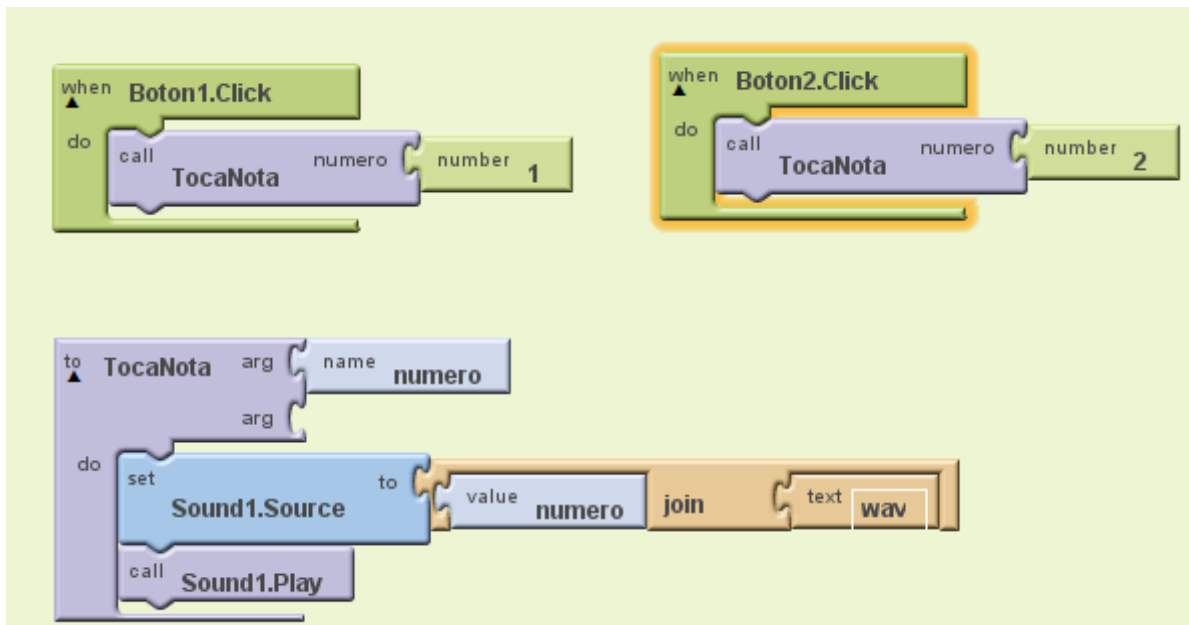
when Boton1.Click
do call TocaNota numero number 1

when Boton2.Click
do call TocaNota numero number 2

to TocaNota arg name numero
arg
do set Sound1.Source to value numero join text wav
call Sound1.Play